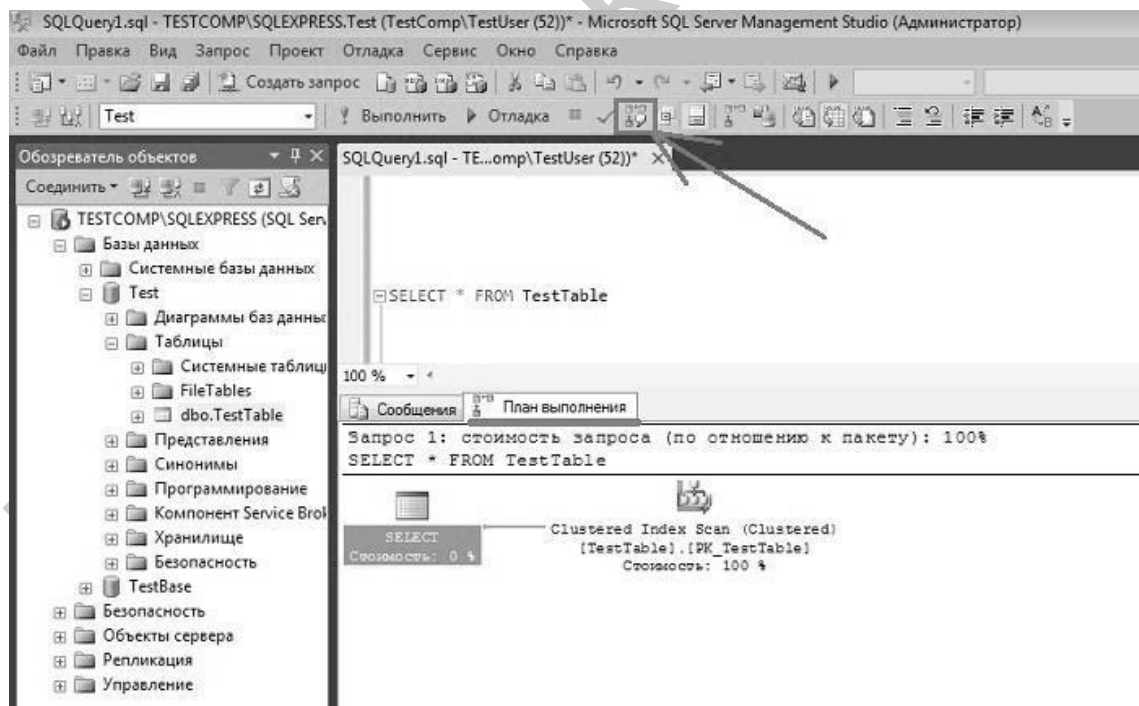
SQLQuery1.sql - TESTCOMP\SQLEXPRESS.Test (TestComp\TestUser (52))* - Microsoft SQL Server Management Studio (Администратор)

Файл Правка Вид Запрос Проект Отладка Сервис Окно Справка

Создать запрос

Test

Выполнить Отладка

Обозреватель объектов

Соединить

TESTCOMP\SQLEXPRESS (SQL Serv

Базы данных

Системные базы данных

Test

Диаграммы баз данных

Таблицы

Системные таблицы

FileTables

dbo.TestTable

Представления

Синонимы

Программирование

Компонент Service Brok

Хранилище

Безопасность

TestBase

Безопасность

Объекты сервера

Репликация

Управление

SQLQuery1.sql - TE...omp\TestUser (52))*

SELECT * FROM TestTable

100 %

Сообщения

План выполнения

Запрос 1: стоимость запроса (по отношению к пакету): 100%
SELECT * FROM TestTable

SELECT
Стоимость: 0 %

Clustered Index Scan (Clustered)
[TestTable].[PK_TestTable]
Стоимость: 100 %